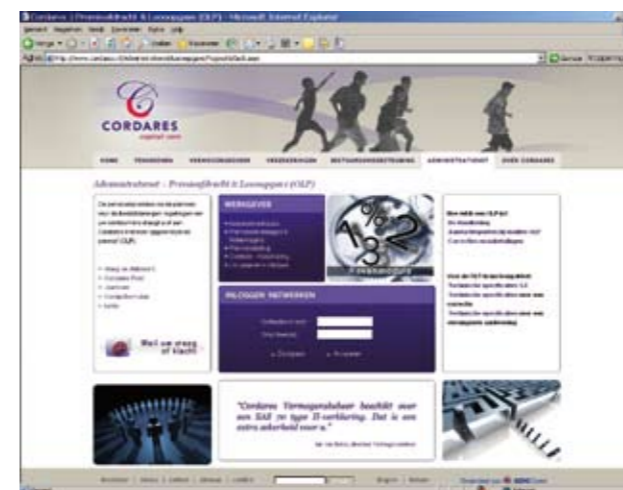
Cordares | Premieafdracht & Loonopgave (OLP) - Microsoft Internet Explorer

CORDARES

HOME | PENSIOENEN | VERMOGENSBEHEER | VERZEKERINGEN | BESTUURSONDERSTEUNING | ADMINISTRATIEBEHEER | OVER CORDARES

Administratiebeheer : Premieafdracht & Loonopgave (OLP)

WERKGEVER

INLOGGEN NETWERKEN

Inloggen

"Cordares Vermogensbeheer beschikt over een SAS 70 type II-verklaring. Dat is een extra zekerheid voor u."

Meld uw vraag of klacht

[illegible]